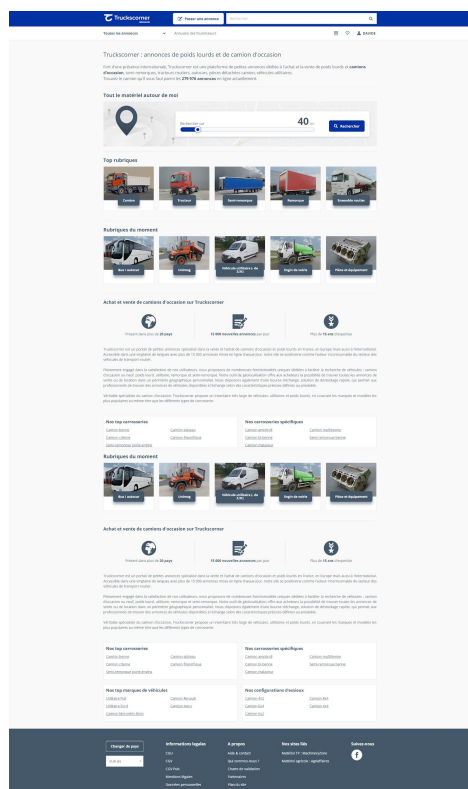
Truckscorner

Poster une annonce

Toutes les annonces

Annuaire de l'entreprise

Truckscorner : annonces de poids lourds et de camion d'occasion

Tout le matériel autour de moi

Rechercher sur

40

Rechercher

Top rubriques

Camions

Tracteurs

Semi-remorques

Remorques

Ensemble routier

Rubriques du moment

Bus / autocar

Unimog

Véhicules utilitaires

Engin de voirie

Pièces et équipement

Achat et vente de camions d'occasion sur Truckscorner

Présent dans plus de 20 pays

15 000 nouvelles annonces par jour

Plus de 15 ans d'expertise

Nos top carrosseries

Nos carrosseries spécifiques

Rubriques du moment

Bus / autocar

Unimog

Véhicules utilitaires

Engin de voirie

Pièces et équipement

Achat et vente de camions d'occasion sur Truckscorner

Présent dans plus de 20 pays

15 000 nouvelles annonces par jour

Plus de 15 ans d'expertise

Nos top carrosseries

Nos carrosseries spécifiques

Nos top marques de véhicules

Nos configurations d'essieux

Changer de pays

Informations légales

A propos

Nos sites liés

Suivez-nous